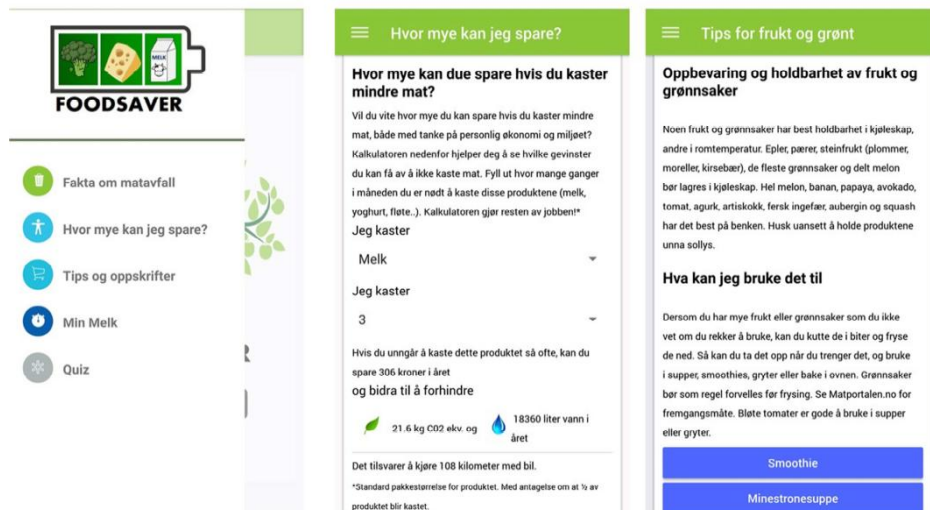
MELK

FOODSAVER

Fakta om matavfall

Hvor mye kan jeg spare?

Tips og oppskrifter

Min Melk

Quiz

R

Hvor mye kan jeg spare?

Hvor mye kan due spare hvis du kaster mindre mat?

Vil du vite hvor mye du kan spare hvis du kaster mindre mat, både med tanke på personlig økonomi og miljøet? Kalkulatoren nedenfor hjelper deg å se hvilke gevinster du kan få av å ikke kaste mat. Fyll ut hvor mange ganger i måneden du er nødt å kaste disse produktene (melk, yoghurt, fløte..). Kalkulatoren gjør resten av jobben!*

Jeg kaster

Melk

Jeg kaster

3

Hvis du unngår å kaste dette produktet så ofte, kan du spare 306 kroner i året

og bidra til å forhindre

21.6 kg C02 ekv. og

18360 liter vann i året

Det tilsvarer å kjøre 108 kilometer med bil.

*Standard pakkestørrelse for produktet. Med antagelse om at ½ av produktet blir kastet.

Tips for frukt og grønt

Oppbevaring og holdbarhet av frukt og grønnsaker

Noen frukt og grønnsaker har best holdbarhet i kjøleskap, andre i romtemperatur. Epler, pærer, steinfrukt (plommer, moreller, kirsebær), de fleste grønnsaker og delt melon bør lagres i kjøleskap. Hel melon, banan, papaya, avokado, tomat, agurk, artiskokk, fersk ingefær, aubergin og squash har det best på benken. Husk uansett å holde produktene unna sollys.

Hva kan jeg bruke det til

Dersom du har mye frukt eller grønnsaker som du ikke vet om du rekker å bruke, kan du kutte de i biter og fryse de ned. Så kan du ta det opp når du trenger det, og bruke i supper, smoothies, gryter eller bake i ovnen. Grønnsaker bør som regel forvelles før frysing. Se Matportalen.no for fremgangsmåte. Bløte tomater er gode å bruke i supper eller gryter.

Smoothie

Minestronesuppe